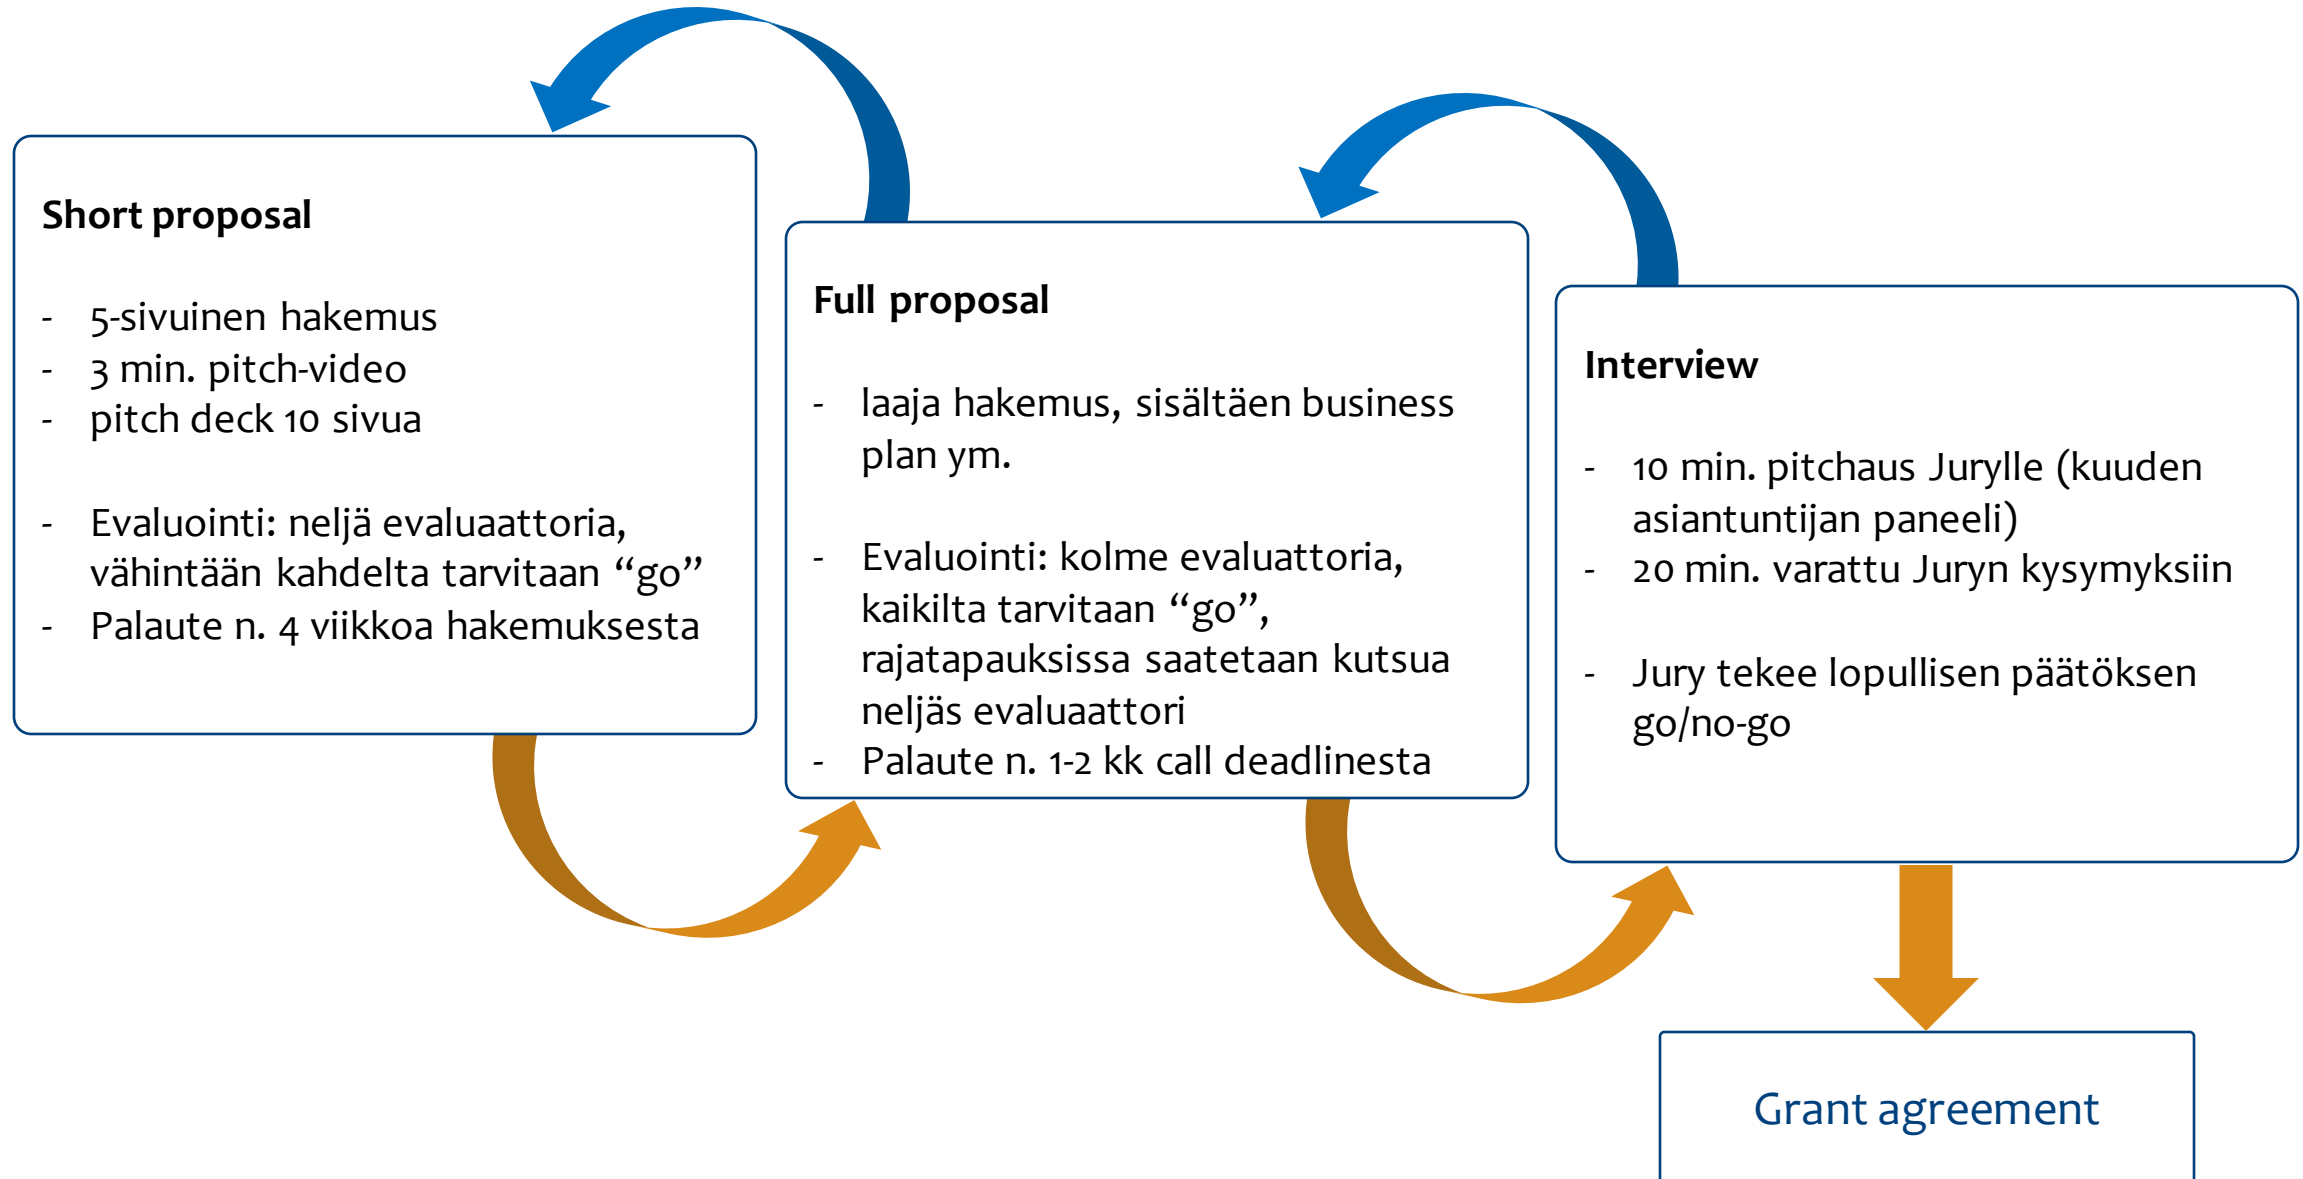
Short proposal

- 5-sivuinen hakemus
- 3 min. pitch-video
- pitch deck 10 sivua

- Evaluointi: neljä evaluaattoria, vähintään kahdelta tarvitaan “go”
- Palaute n. 4 viikkoa hakemuksesta

Full proposal

- laaja hakemus, sisältäen business plan ym.

- Evaluointi: kolme evaluattoria, kaikilta tarvitaan “go”, rajatapauksissa saatetaan kutsua neljäs evaluaattori
- Palaute n. 1-2 kk call deadlinesta

Interview

- 10 min. pitchaus Jurylle (kuuden asiantuntijan paneeli)
- 20 min. varattu Juryn kysymyksiin

- Jury tekee lopullisen päätöksen go/no-go

Grant agreement